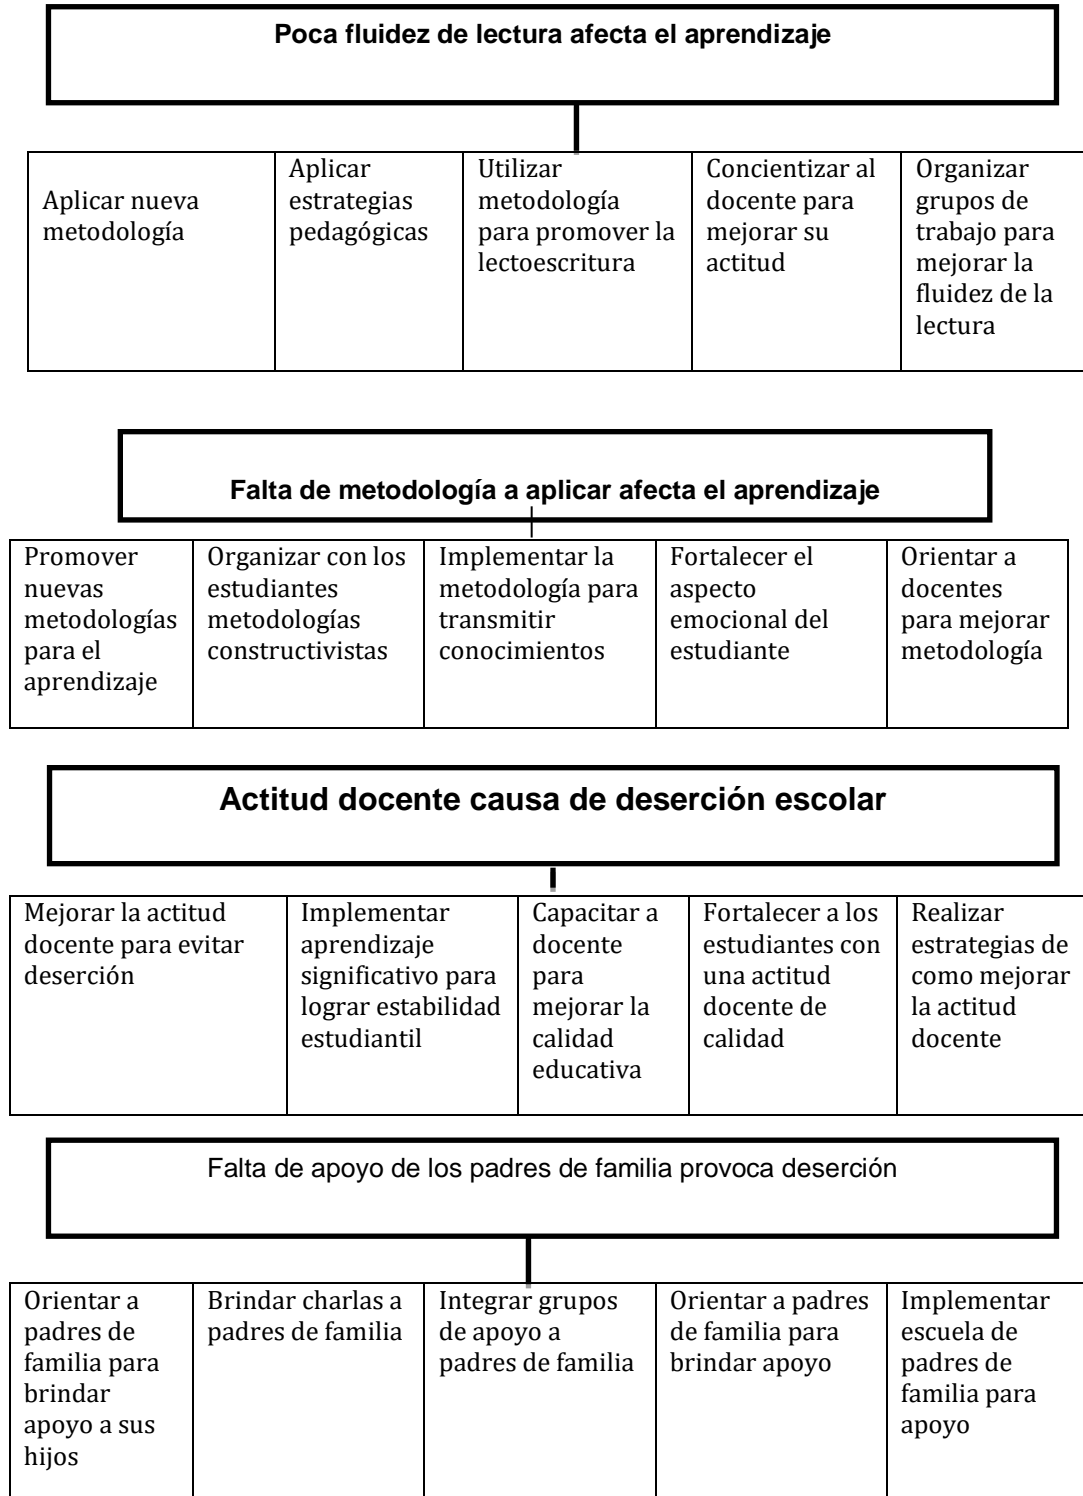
Poca fluidez de lectura afecta el aprendizaje

| Aplicar nueva metodología | Aplicar estrategias pedagógicas | Utilizar metodología para promover la lectoescritura | Concientizar al docente para mejorar su actitud | Organizar grupos de trabajo para mejorar la fluidez de la lectura |
|---|---|---|---|---|

Falta de metodología a aplicar afecta el aprendizaje

| Promover nuevas metodologías para el aprendizaje | Organizar con los estudiantes metodologías constructivistas | Implementar la metodología para transmitir conocimientos | Fortalecer el aspecto emocional del estudiante | Orientar a docentes para mejorar metodología |
|---|---|---|---|---|

Actitud docente causa de deserción escolar

| Mejorar la actitud docente para evitar deserción | Implementar aprendizaje significativo para lograr estabilidad estudiantil | Capacitar a docente para mejorar la calidad educativa | Fortalecer a los estudiantes con una actitud docente de calidad | Realizar estrategias de como mejorar la actitud docente |
|---|---|---|---|---|

Falta de apoyo de los padres de familia provoca deserción

| Orientar a padres de familia para brindar apoyo a sus hijos | Brindar charlas a padres de familia | Integrar grupos de apoyo a padres de familia | Orientar a padres de familia para brindar apoyo | Implementar escuela de padres de familia para apoyo |
|---|---|---|---|---|